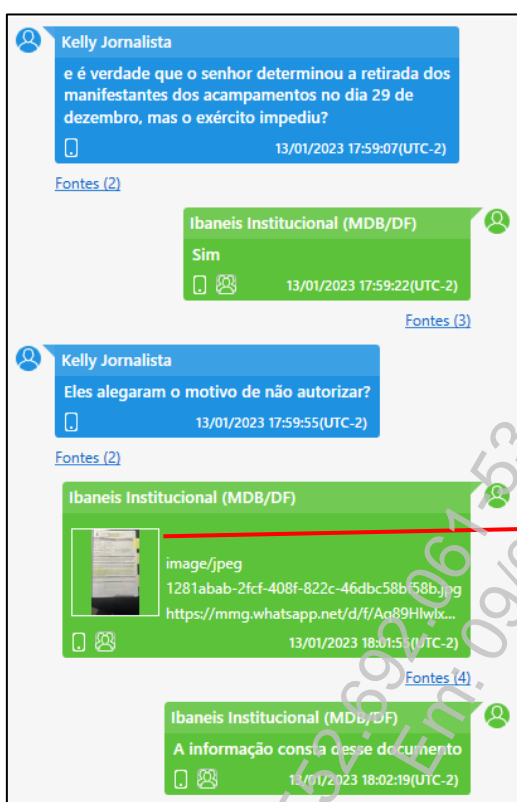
Kelly Jornalista

e é verdade que o senhor determinou a retirada dos manifestantes dos acampamentos no dia 29 de dezembro, mas o exército impediu?

13/01/2023 17:59:07(UTC-2)

Fontes (2)

Ibaneis Institucional (MDB/DF)

Sim

13/01/2023 17:59:22(UTC-2)

Fontes (3)

Kelly Jornalista

Eles alegaram o motivo de não autorizar?

13/01/2023 17:59:55(UTC-2)

Fontes (2)

Ibaneis Institucional (MDB/DF)

image/jpeg

1281abab-2fcf-408f-822c-46dbc58b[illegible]8b.jpg

https://mmg.whatsapp.net/d/f/Ag89Hlwtx...

13/01/2023 18:01:5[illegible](UTC-2)

Fontes (4)

Ibaneis Institucional (MDB/DF)

A informação consta desse documento

13/01/2023 18:02:19(UTC-2)

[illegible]52.692.061-53 Em: 09/0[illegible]